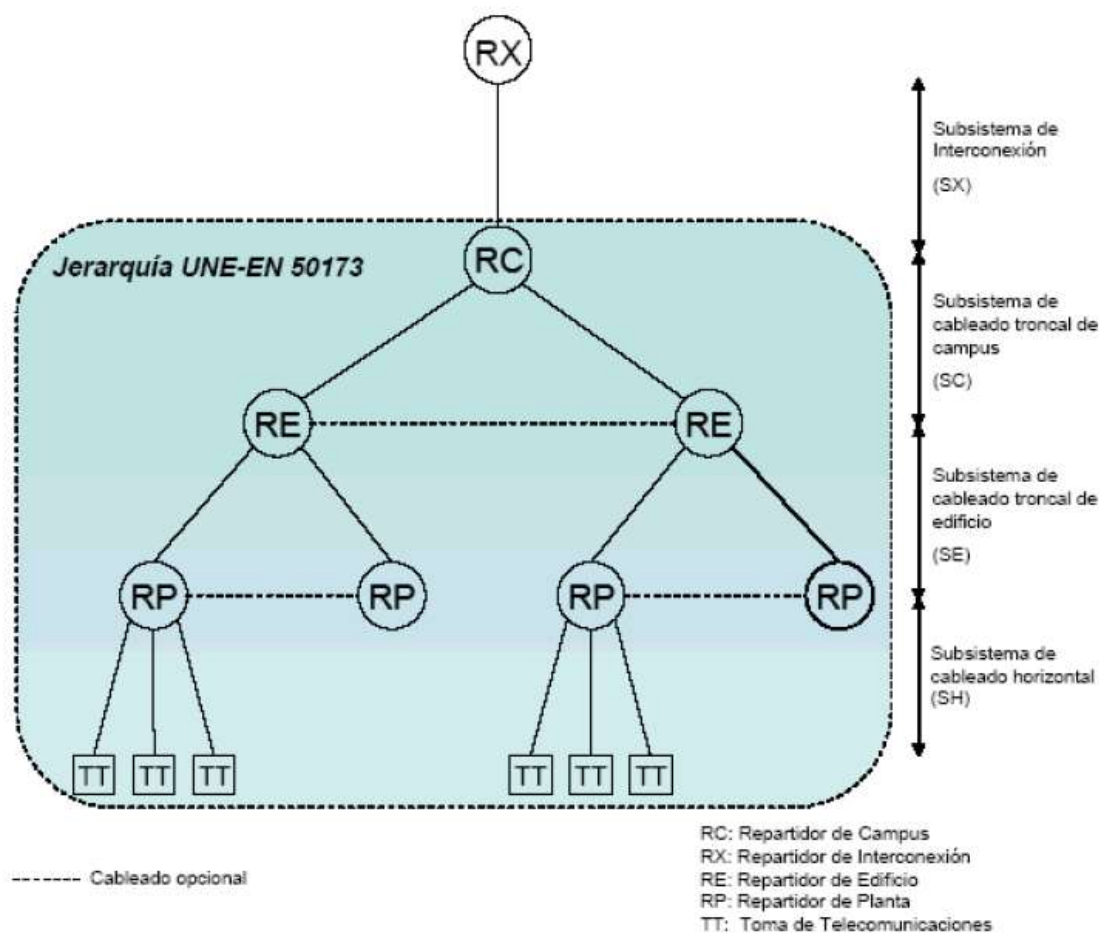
RX

Subsistema de Interconexión

(SX)

Jerarquía UNE-EN 50173

RC

Subsistema de cableado troncal de campus

(SC)

RE RE

Subsistema de cableado troncal de edificio

(SE)

RP RP RP RP

Subsistema de cableado horizontal

(SH)

TT TT TT TT TT TT

------- Cableado opcional

RC: Repartidor de Campus
RX: Repartidor de Interconexión
RE: Repartidor de Edificio
RP: Repartidor de Planta
TT: Toma de Telecomunicaciones